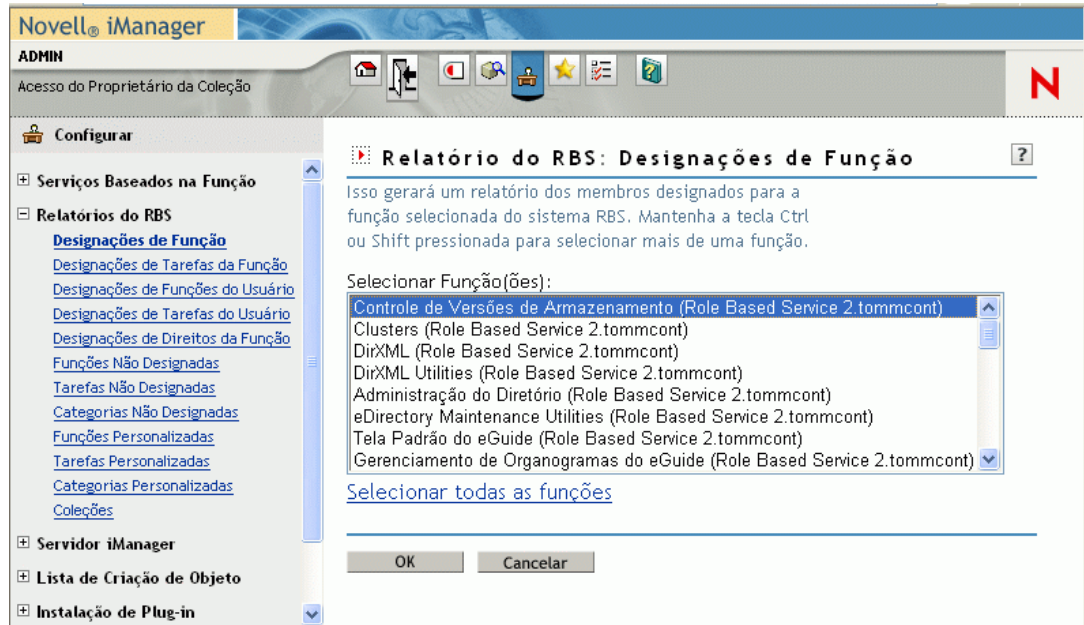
Novell® iManager

ADMIN

Acesso do Proprietário da Coleção

N

Configurar

⊞ Serviços Baseados na Função

⊟ Relatórios do RBS

Designações de Função

Designações de Tarefas da Função

Designações de Funções do Usuário

Designações de Tarefas do Usuário

Designações de Direitos da Função

Funções Não Designadas

Tarefas Não Designadas

Categorias Não Designadas

Funções Personalizadas

Tarefas Personalizadas

Categorias Personalizadas

Coleções

⊞ Servidor iManager

⊞ Lista de Criação de Objeto

⊞ Instalação de Plug-in

Relatório do RBS: Designações de Função

?

Isso gerará um relatório dos membros designados para a função selecionada do sistema RBS. Mantenha a tecla Ctrl ou Shift pressionada para selecionar mais de uma função.

Selecionar Função(ões):

Controle de Versões de Armazenamento (Role Based Service 2.tommcont)
Clusters (Role Based Service 2.tommcont)
DirXML (Role Based Service 2.tommcont)
DirXML Utilities (Role Based Service 2.tommcont)
Administração do Diretório (Role Based Service 2.tommcont)
eDirectory Maintenance Utilities (Role Based Service 2.tommcont)
Tela Padrão do eGuide (Role Based Service 2.tommcont)
Gerenciamento de Organogramas do eGuide (Role Based Service 2.tommcont)

Selecionar todas as funções

OK Cancelar